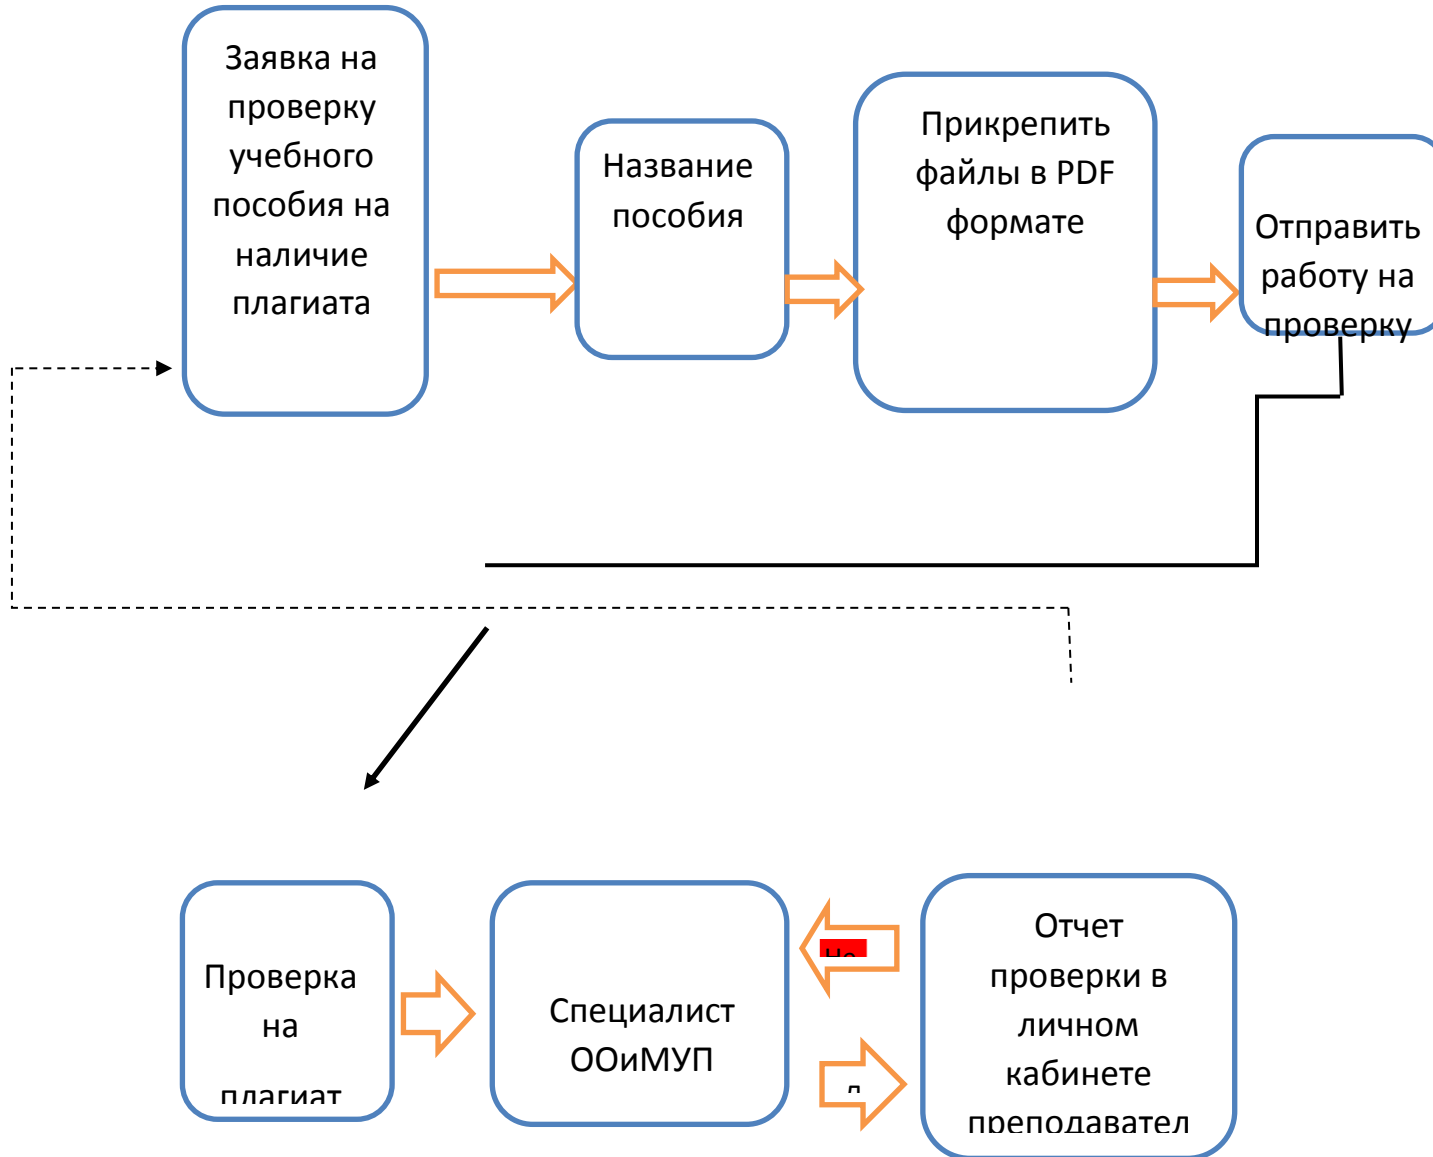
Заявка на проверку учебного пособия на наличие плагиата

Название пособия

Прикрепить файлы в PDF формате

Отправить работу на проверку

Проверка на плагиат

Специалист ООиМУП

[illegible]

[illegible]

Отчет проверки в личном кабинете преподавател